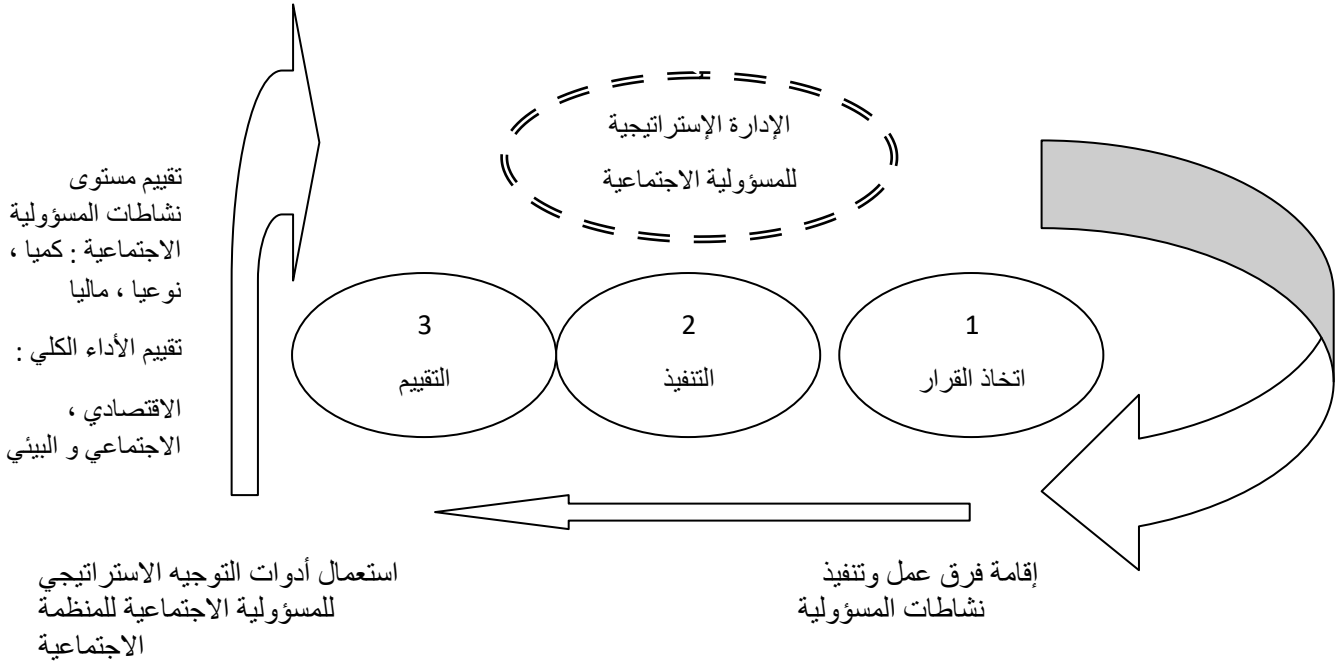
الإدارة الإستراتيجية للمسؤولية الاجتماعية

تقييم مستوى نشاطات المسؤولية الاجتماعية : كميا ، نوعيا ، ماليا

تقييم الأداء الكلي :

الاقتصادي ، الاجتماعي و البيئي

3
التقييم

2
التنفيذ

1
اتخاذ القرار

استعمال أدوات التوجيه الاستراتيجي للمسؤولية الاجتماعية للمنظمة الاجتماعية

إقامة فرق عمل وتنفيذ نشاطات المسؤولية